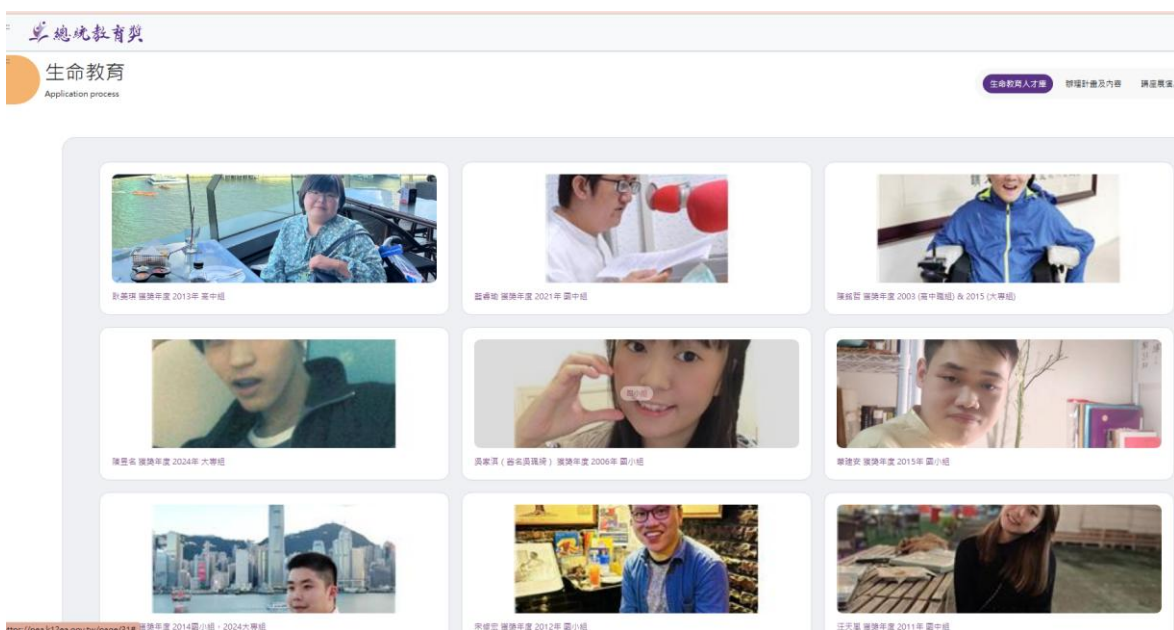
總統教育獎

生命教育
Application process

生命教育人才庫 　瞭解計畫及內容 　講座需求

許英琪 獲獎年度 2013年 高中組

簡睿祐 獲獎年度 2021年 國中組

陳銘哲 獲獎年度 2003 (高中職組) & 2015 (大專組)

陳昱名 獲獎年度 2024年 大專組

吳家寶（藝名吳寶綺）獲獎年度 2006年 國小組

蔡建安 獲獎年度 2015年 國小組

https://pea.k12ea.gov.tw/page/318 獲獎年度 2014國小組，2024大專組

宋維宏 獲獎年度 2012年 國小組

汪芙軍 獲獎年度 2011年 國中組